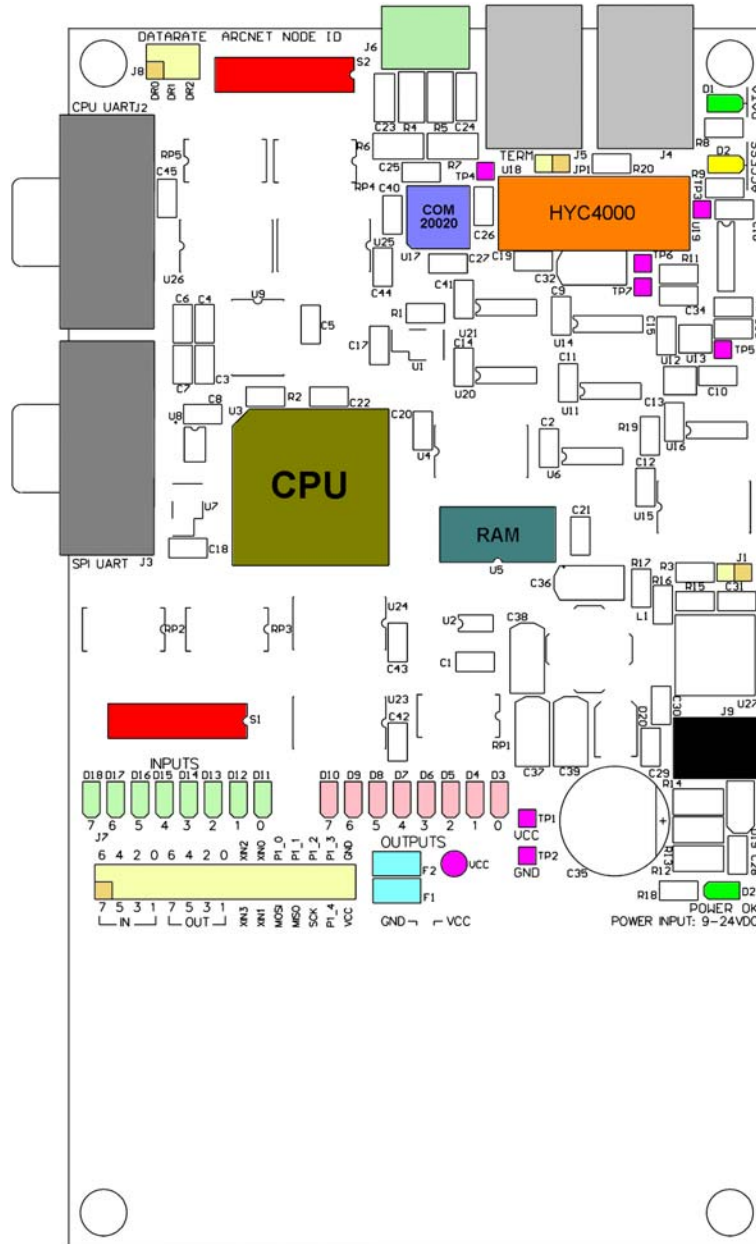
DATARATE ARCNET NODE ID
J8 DR0 DR1 DR2
S2
J6
CPU UART J2
C23 R4 R5 C24
D1
R6
R8
RP5
C45
C25 R7
TERM
J5
J4
D2
TP4
U18
JP1
R20
R9
RP4 C40
TP3
COM 20020
HYC4000
U26
U25
U17
C26
U19
C27 C19
C32
TP6
R11
C44
C41
TP7
C6 C4
U9
C9
C34
C5
R1
C15
U21
C17
U1
C14
U14
U12 U13
TP5
C7 C3
C11
C10
U20
U11
U8 C8
U3 R2
C22
C20
C13
R19
C2
U16
U4
CPU
C12
U6
U7
U15
C21
RAM
SPI UART J3
C18
U5
R17
R3
J1
C36
R16
R15
C31
RP2
RP3
U24
U2
C38
L1
C43
C1
U27
S1
U23
C42
C30
J9
RP1
D20
INPUTS
C37 C39
C29
D18 D17 D16 D15 D14 D13 D12 D11
D10 D9 D8 D7 D6 D5 D4 D3
R14
7 6 5 4 3 2 1 0
7 6 5 4 3 2 1 0
TP1
VCC
R13
OUTPUTS
TP2
6 4 2 0 6 4 2 0 XIN2 XIN0 P1_0 P1_2 GND
VCC
GND
F2
C35
R12
F1
J7
7 5 3 1 7 5 3 1 XIN3 XIN1 MOSI MISO SCK P1_4 VCC
R18
D2
IN OUT
GND VCC
POWER OK
POWER INPUT: 9-24VDC